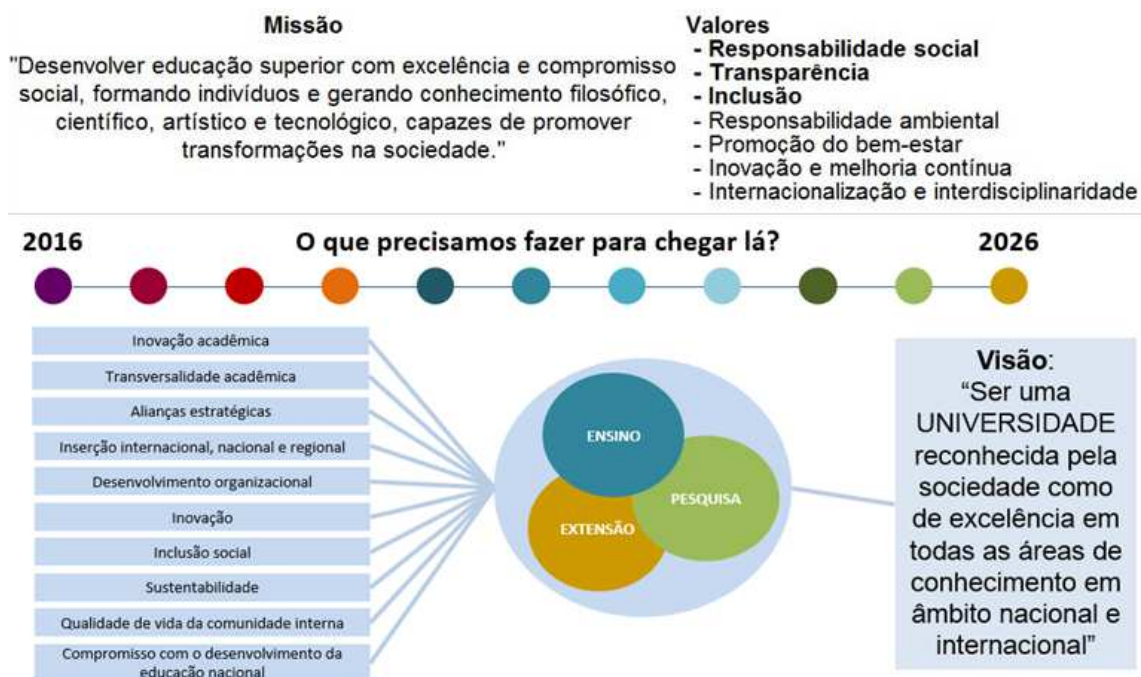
Missão

"Desenvolver educação superior com excelência e compromisso social, formando indivíduos e gerando conhecimento filosófico, científico, artístico e tecnológico, capazes de promover transformações na sociedade."

Valores
- Responsabilidade social
- Transparência
- Inclusão
- Responsabilidade ambiental
- Promoção do bem-estar
- Inovação e melhoria contínua
- Internacionalização e interdisciplinaridade

2016 O que precisamos fazer para chegar lá? 2026

Inovação acadêmica
Transversalidade acadêmica
Alianças estratégicas
Inserção internacional, nacional e regional
Desenvolvimento organizacional
Inovação
Inclusão social
Sustentabilidade
Qualidade de vida da comunidade interna
Compromisso com o desenvolvimento da educação nacional

ENSINO
PESQUISA
EXTENSÃO

Visão:
"Ser uma UNIVERSIDADE reconhecida pela sociedade como de excelência em todas as áreas de conhecimento em âmbito nacional e internacional"